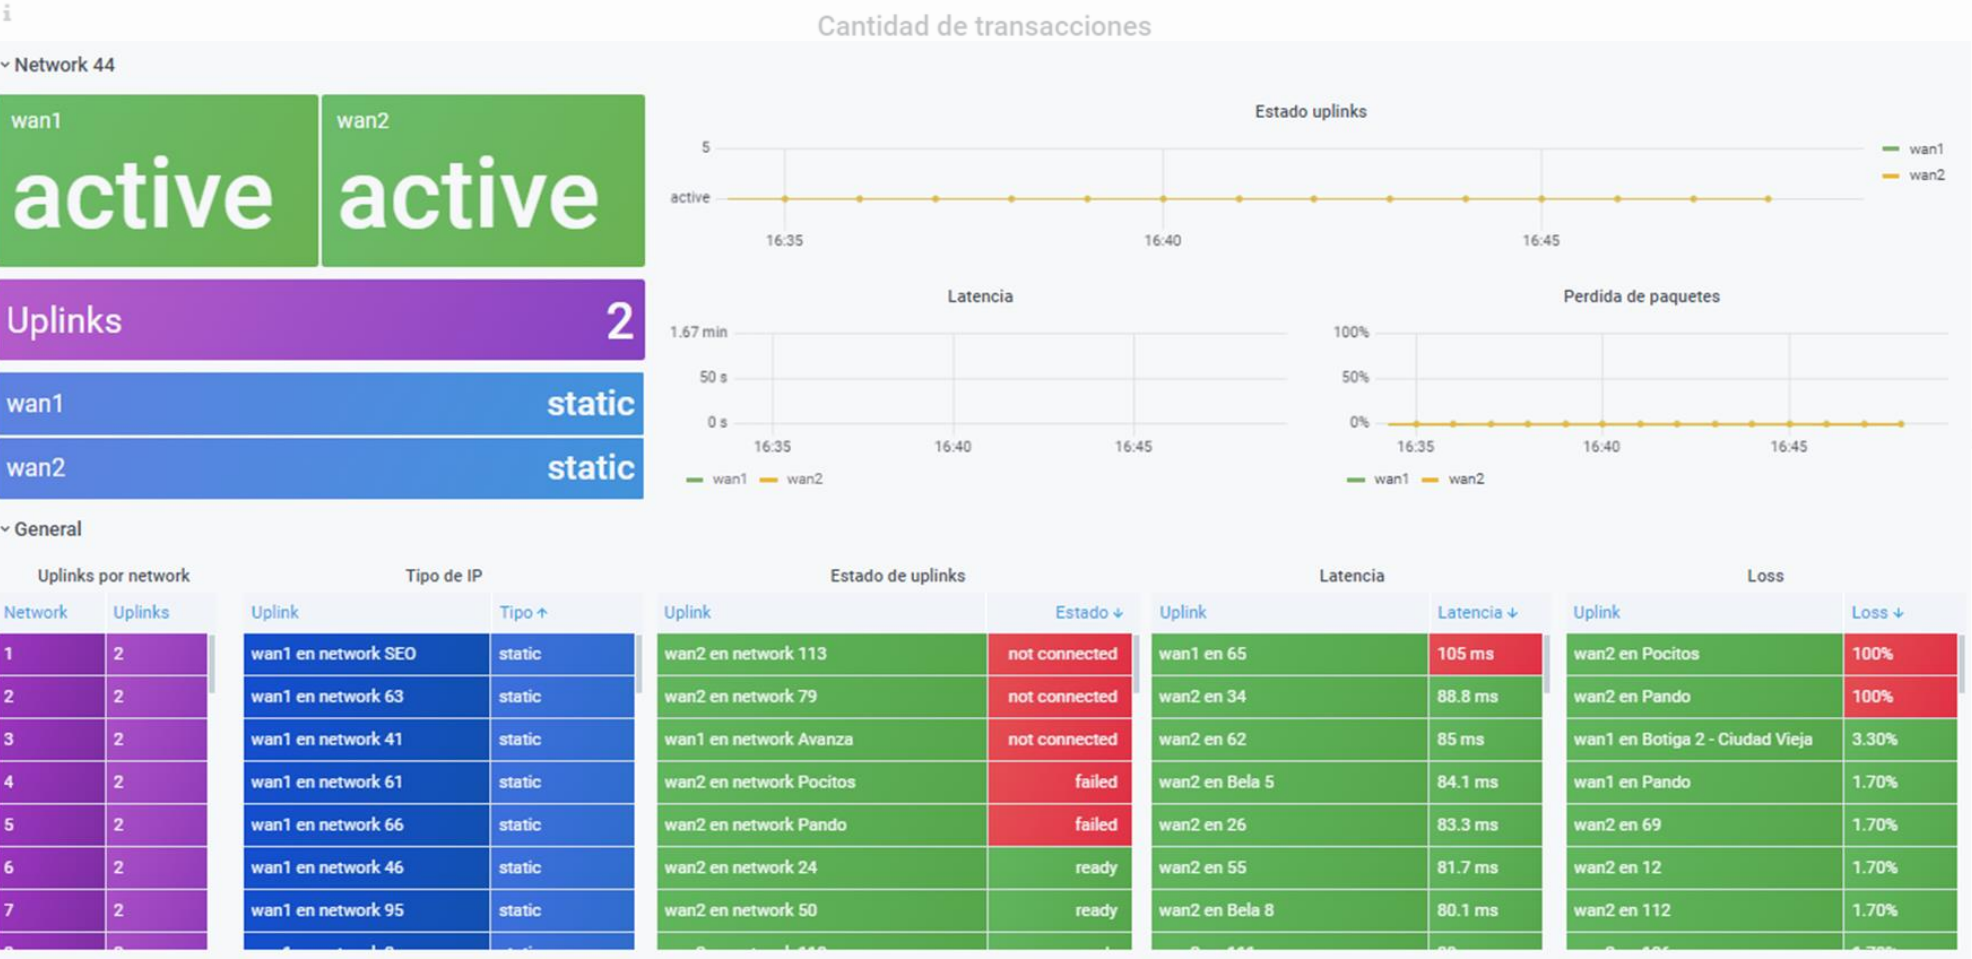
i
Cantidad de transacciones

Network 44

wan1
active

wan2
active

Uplinks 2

wan1 static

wan2 static

Estado uplinks
5
active
16:35 16:40 16:45
wan1
wan2

Latencia
1.67 min
50 s
0 s
16:35 16:40 16:45
wan1 wan2

Perdida de paquetes
100%
50%
0%
16:35 16:40 16:45
wan1 wan2

General

Uplinks por network

| Network | Uplinks |
|---|---|
| 1 | 2 |
| 2 | 2 |
| 3 | 2 |
| 4 | 2 |
| 5 | 2 |
| 6 | 2 |
| 7 | 2 |

Tipo de IP

| Uplink | Tipo ↑ |
|---|---|
| wan1 en network SEO | static |
| wan1 en network 63 | static |
| wan1 en network 41 | static |
| wan1 en network 61 | static |
| wan1 en network 66 | static |
| wan1 en network 46 | static |
| wan1 en network 95 | static |

Estado de uplinks

| Uplink | Estado ↓ |
|---|---|
| wan2 en network 113 | not connected |
| wan2 en network 79 | not connected |
| wan1 en network Avanza | not connected |
| wan2 en network Pocitos | failed |
| wan2 en network Pando | failed |
| wan2 en network 24 | ready |
| wan2 en network 50 | ready |

Latencia

| Uplink | Latencia ↓ |
|---|---|
| wan1 en 65 | 105 ms |
| wan2 en 34 | 88.8 ms |
| wan2 en 62 | 85 ms |
| wan2 en Bela 5 | 84.1 ms |
| wan2 en 26 | 83.3 ms |
| wan2 en 55 | 81.7 ms |
| wan2 en Bela 8 | 80.1 ms |

Loss

| Uplink | Loss ↓ |
|---|---|
| wan2 en Pocitos | 100% |
| wan2 en Pando | 100% |
| wan1 en Botiga 2 - Ciudad Vieja | 3.30% |
| wan1 en Pando | 1.70% |
| wan2 en 69 | 1.70% |
| wan2 en 12 | 1.70% |
| wan2 en 112 | 1.70% |